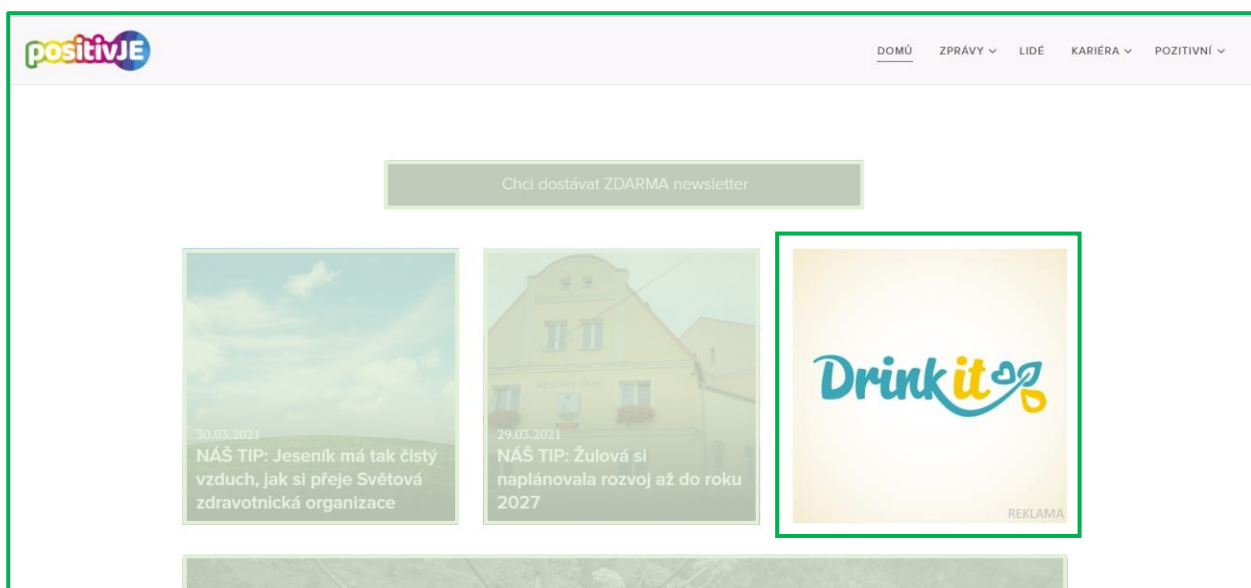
positivJE

DOMŮ ZPRÁVY LIDÉ KARIÉRA POZITIVNÍ

Chci dostávat ZDARMA newsletter

30.03.2021
NÁŠ TIP: Jeseník má tak čistý vzduch, jak si přeje Světová zdravotnická organizace

29.03.2021
NÁŠ TIP: Žulová si naplánovala rozvoj až do roku 2027

Drink it

REKLAMA